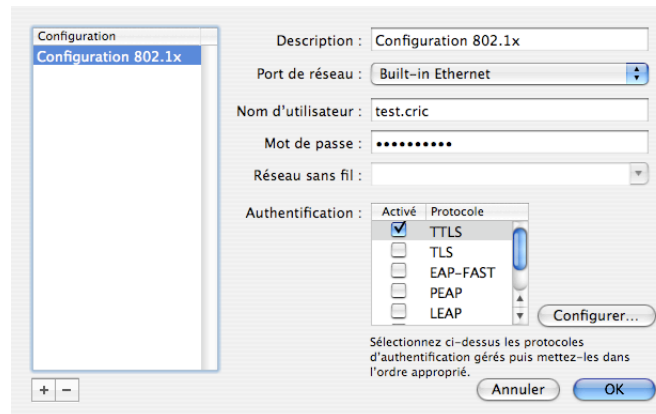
Configuration
Configuration 802.1x

Description : Configuration 802.1x
Port de réseau : Built-in Ethernet
Nom d'utilisateur : test.cric
Mot de passe : ••••••••••
Réseau sans fil :

Authentification :

| Activé | Protocole |
|---|---|
| ☑ | TTLS |
| ☐ | TLS |
| ☐ | EAP-FAST |
| ☐ | PEAP |
| ☐ | LEAP |

Configurer...

Sélectionnez ci-dessus les protocoles d'authentification gérés puis mettez-les dans l'ordre approprié.

+ −

Annuler OK